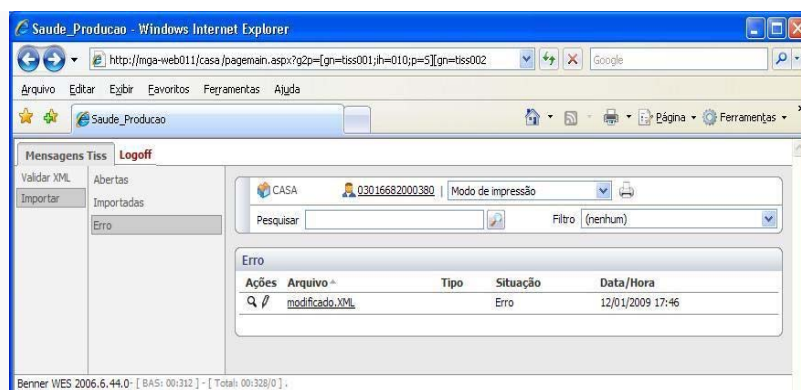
Saude_Producao - Windows Internet Explorer

http://mga-web011/casa/pagemain.aspx?g2p=[gn=tiss001;ih=010;p=5][gn=tiss002

Google

Arquivo Editar Exibir Favoritos Ferramentas Ajuda

Saude_Producao

Página Ferramentas

Mensagens Tiss Logoff

Validar XML
Importar

Abertas
Importadas
Erro

CASA 03016682000380 Modo de impressão

Pesquisar Filtro (nenhum)

Erro

| Ações | Arquivo | Tipo | Situação | Data/Hora |
|---|---|---|---|---|
| | modificado.XML | | Erro | 12/01/2009 17:46 |

Benner WES 2006.6.44.0- [ BAS: 00:312 ] - [ Total: 00:328/0 ].